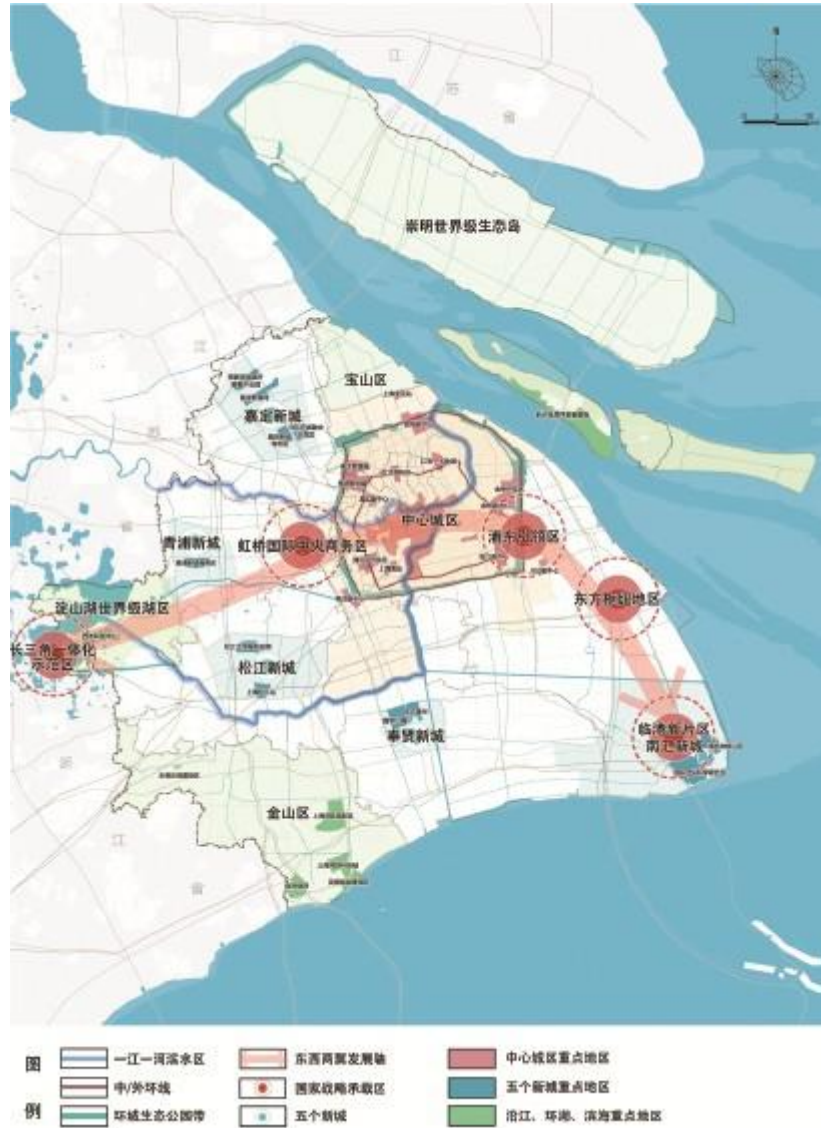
崇明世界级生态岛

宝山区

嘉定新城

青浦新城

虹桥国际中央商务区

中心城区

浦东滨江区

东方枢纽地区

淀山湖世界级湖区

长三角一体化示范区

松江新城

奉贤新城

临港新片区南汇新城

金山区

江

苏

省

浙

江

省

图例

| | | |
|---|---|---|
| 一江一河滨水区 | 东西两翼发展轴 | 中心城区重点地区 |
| 中/外环线 | 国家战略承载区 | 五个新城重点地区 |
| 环城生态公园带 | 五个新城 | 沿江、环湖、滨海重点地区 |